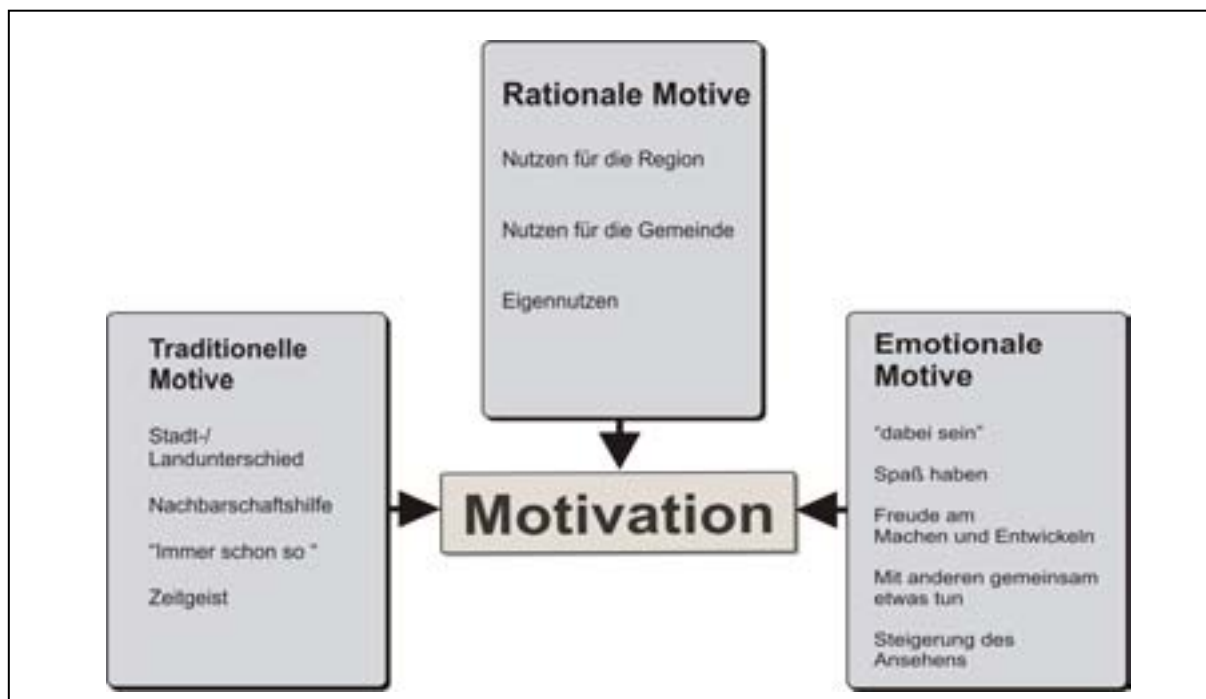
Rationale Motive

Nutzen für die Region

Nutzen für die Gemeinde

Eigennutzen

Traditionelle Motive

Stadt-/ Landunterschied

Nachbarschaftshilfe

"Immer schon so "

Zeitgeist

Motivation

Emotionale Motive

"dabei sein"

Spaß haben

Freude am Machen und Entwickeln

Mit anderen gemeinsam etwas tun

Steigerung des Ansehens